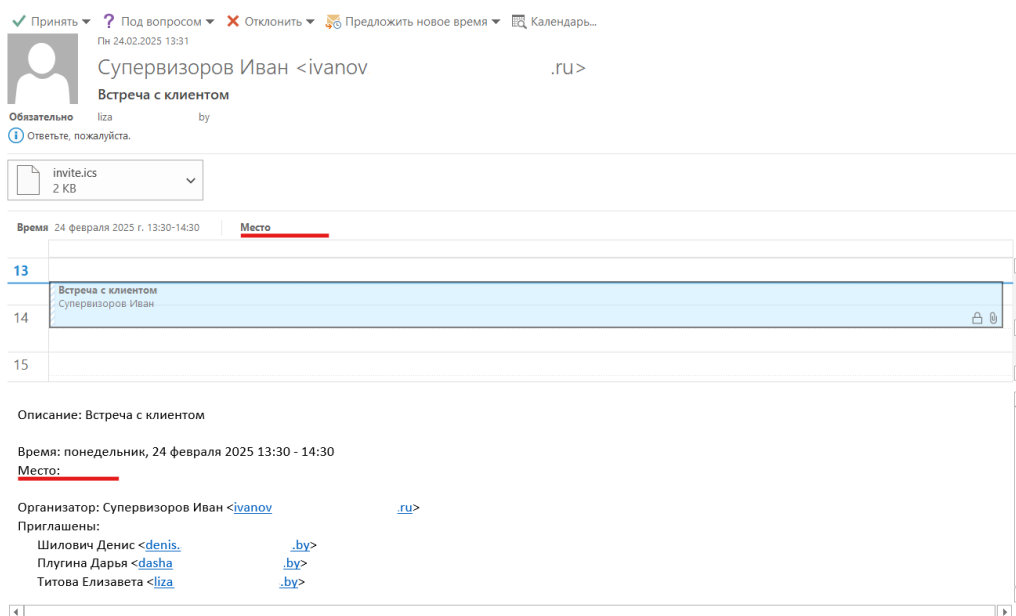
Принять ▾ ? Под вопросом ▾ ✕ Отклонить ▾ Предложить новое время ▾ Календарь...

Пн 24.02.2025 13:31

Супервизоров Иван <ivanov .ru>

Встреча с клиентом

Обязательно liza by

Ответьте, пожалуйста.

invite.ics
2 KB

Время 24 февраля 2025 г. 13:30-14:30 Место

13
Встреча с клиентом
Супервизоров Иван
14
15

Описание: Встреча с клиентом

Время: понедельник, 24 февраля 2025 13:30 - 14:30
Место:

Организатор: Супервизоров Иван <ivanov .ru>
Приглашены:
Шилович Денис <denis. .by>
Плугина Дарья <dasha .by>
Титова Елизавета <liza .by>